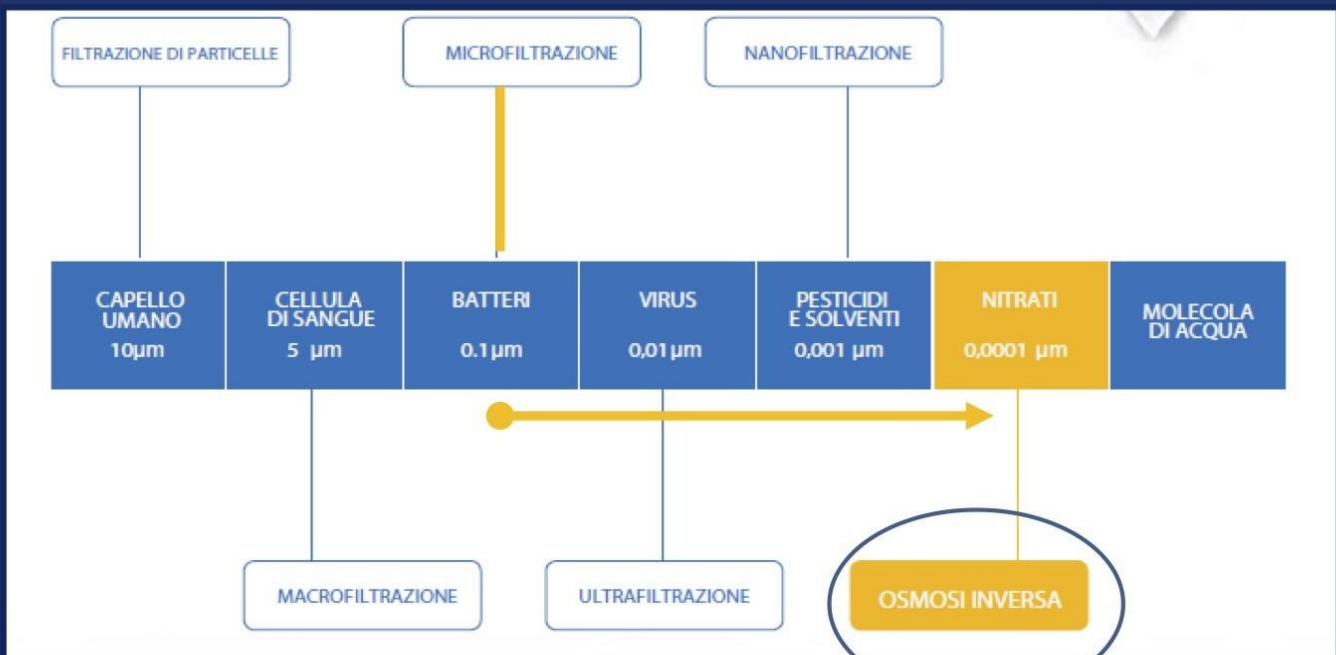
FILTRAZIONE DI PARTICELLE

MICROFILTRAZIONE

NANOFILTRAZIONE

| CAPELLO UMANO 10μm | CELLULA DI SANGUE 5 μm | BATTERI 0.1μm | VIRUS 0,01μm | PESTICIDI E SOLVENTI 0,001 μm | NITRATI 0,0001 μm | MOLECOLA DI ACQUA |
|---|---|---|---|---|---|---|

MACROFILTRAZIONE

ULTRAFILTRAZIONE

OSMOSI INVERSA